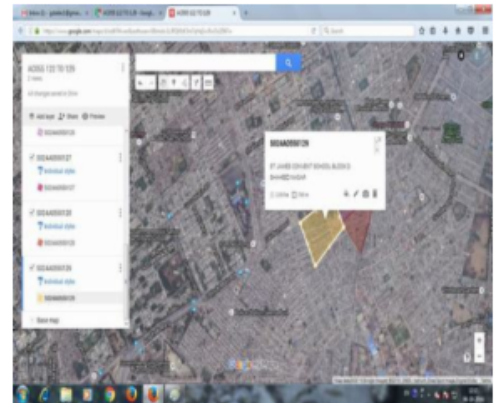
AC002 122 TO 129

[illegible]

Add layer  Share  Preview

SGOAA000126

SGOAA000127
Individual styles
SGOAA000127

SGOAA000128
Individual styles
SGOAA000128

SGOAA000129
Individual styles
SGOAA000129

Base map

SGOAA000129

ST JAMES CONVENT SCHOOL BLOCK D SHAHEED NAGAR